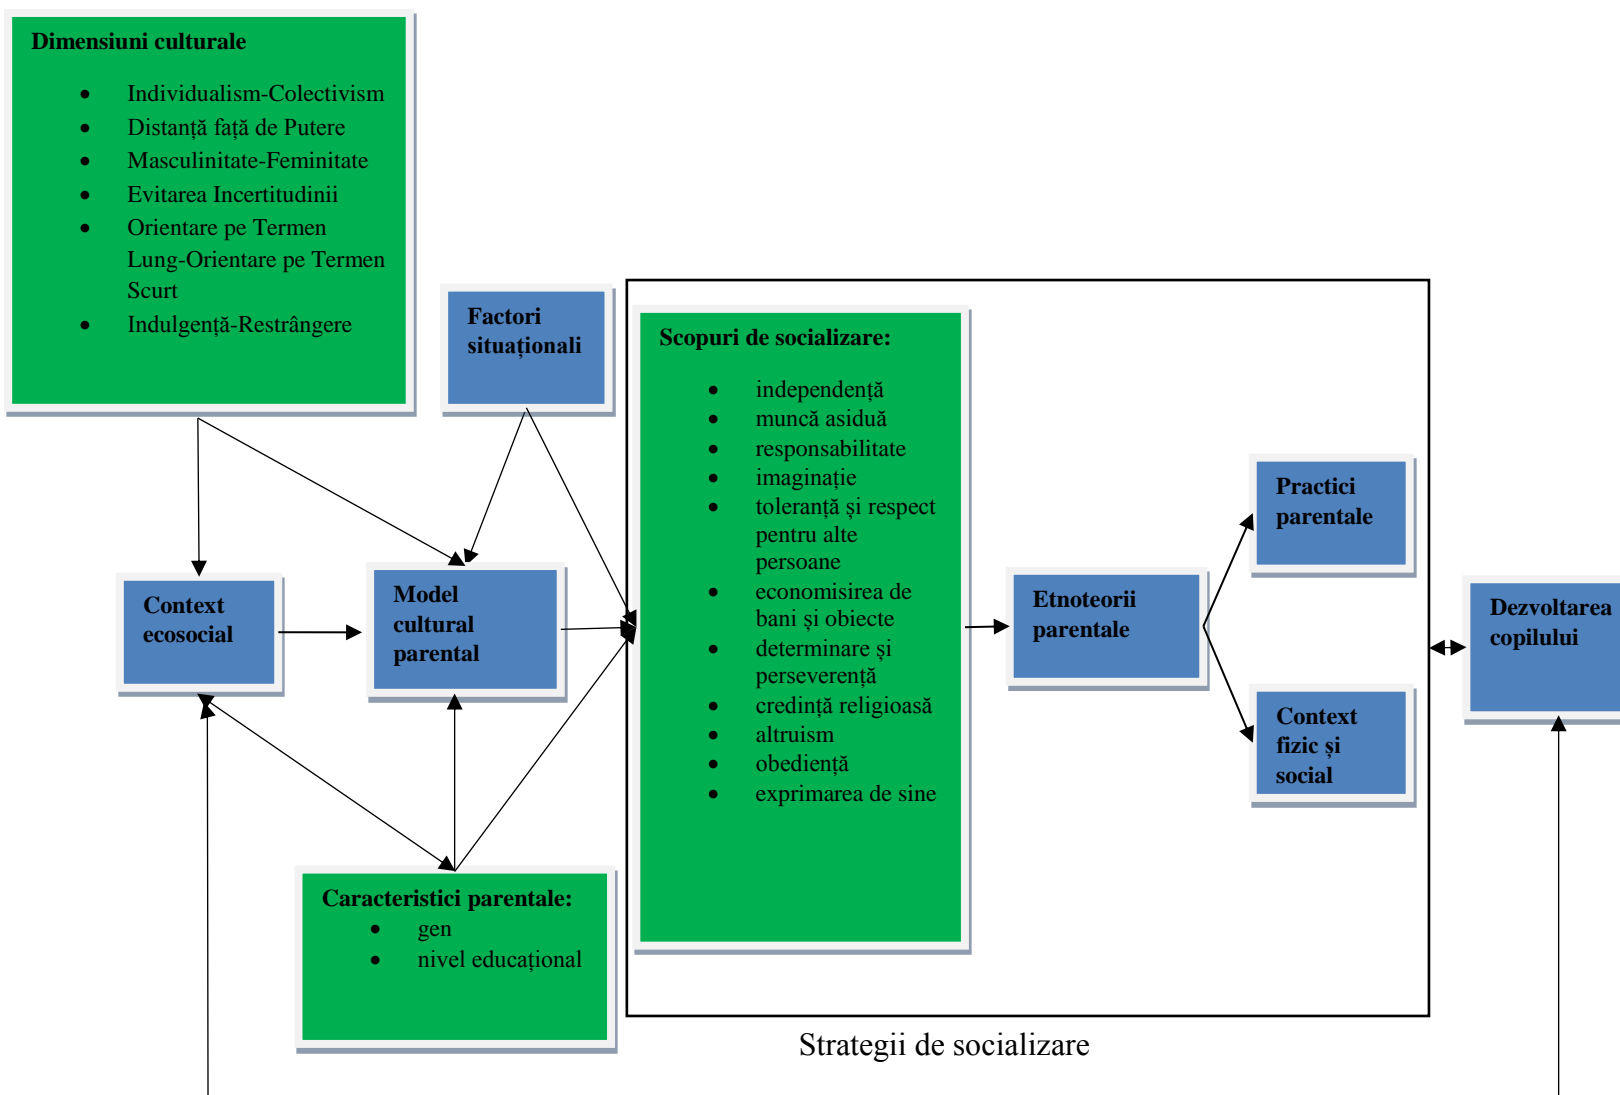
Dimensiuni culturale

- Individualism-Colectivism
- Distanță față de Putere
- Masculinitate-Feminitate
- Evitarea Incertitudinii
- Orientare pe Termen Lung-Orientare pe Termen Scurt
- Indulgență-Restrângere

Factori situaționali

Scopuri de socializare:

- independență
- muncă asiduă
- responsabilitate
- imaginație
- toleranță și respect pentru alte persoane
- economisirea de bani și obiecte
- determinare și perseverență
- credință religioasă
- altruism
- obediență
- exprimarea de sine

Practici parentale

Context ecosocial

Model cultural parental

Etnoteorii parentale

Dezvoltarea copilului

Context fizic și social

Caracteristici parentale:
- gen
- nivel educațional

Strategii de socializare